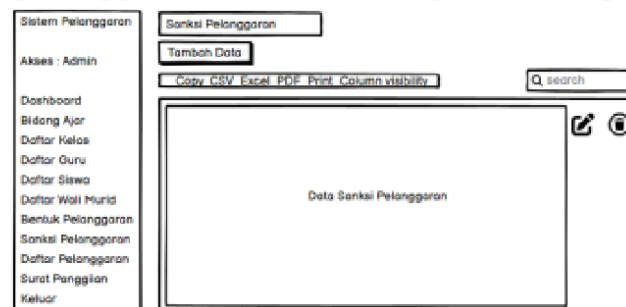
Sistem Pelanggaran

Akses : Admin

Dashboard
Bidang Ajar
Daftar Kelas
Daftar Guru
Daftar Siswa
Daftar Wali Murid
Bentuk Pelanggaran
Sanksi Pelanggaran
Daftar Pelanggaran
Surat Panggilan
Keluar

Sanksi Pelanggaran

Tambah Data

Copy CSV Excel PDF Print Column visibility

search

Data Sanksi Pelanggaran